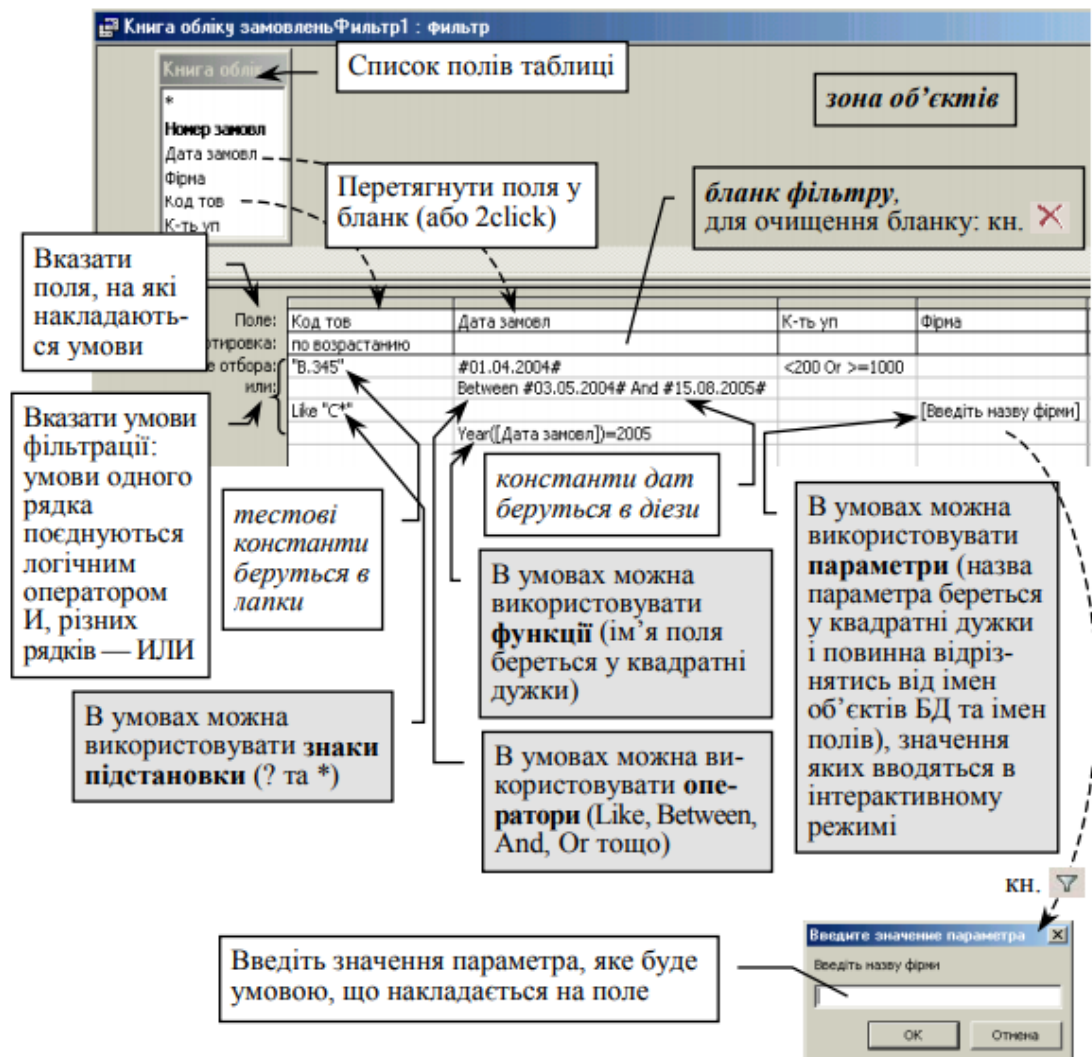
Книга обліку замовленьФильтр1 : фильтр

Книга облік

*
Номер замовл
Дата замовл
Фірма
Код тов
К-ть уп

Список полів таблиці

зона об'єктів

Перетягнути поля у бланк (або 2click)

бланк фільтру, для очищення бланку: кн.

Вказати поля, на які накладаються умови

| Поле: | Код тов | Дата замовл | К-ть уп | Фірма |
|---|---|---|---|---|
| отировка: | по возрастанию | | | |
| е отбора: | "В.345" | #01.04.2004# | <200 Or >=1000 | |
| или: | | Between #03.05.2004# And #15.08.2005# | | |
| | Like "C*" | | | [Введіть назву фірми] |
| | | Year([Дата замовл])=2005 | | |

Вказати умови фільтрації: умови одного рядка поєднуються логічним оператором И, різних рядків — ИЛИ

тестові константи беруться в лапки

константи дат беруться в діези

В умовах можна використовувати функції (ім'я поля береться у квадратні дужки)

В умовах можна використовувати параметри (назва параметра береться у квадратні дужки і повинна відрізнятись від імен об'єктів БД та імен полів), значення яких вводяться в інтерактивному режимі

В умовах можна використовувати знаки підстановки (? та *)

В умовах можна використовувати оператори (Like, Between, And, Or тощо)

кн.

Введите значение параметра
Введіть назву фірми
OK
Отмена

Введіть значення параметра, яке буде умовою, що накладається на поле